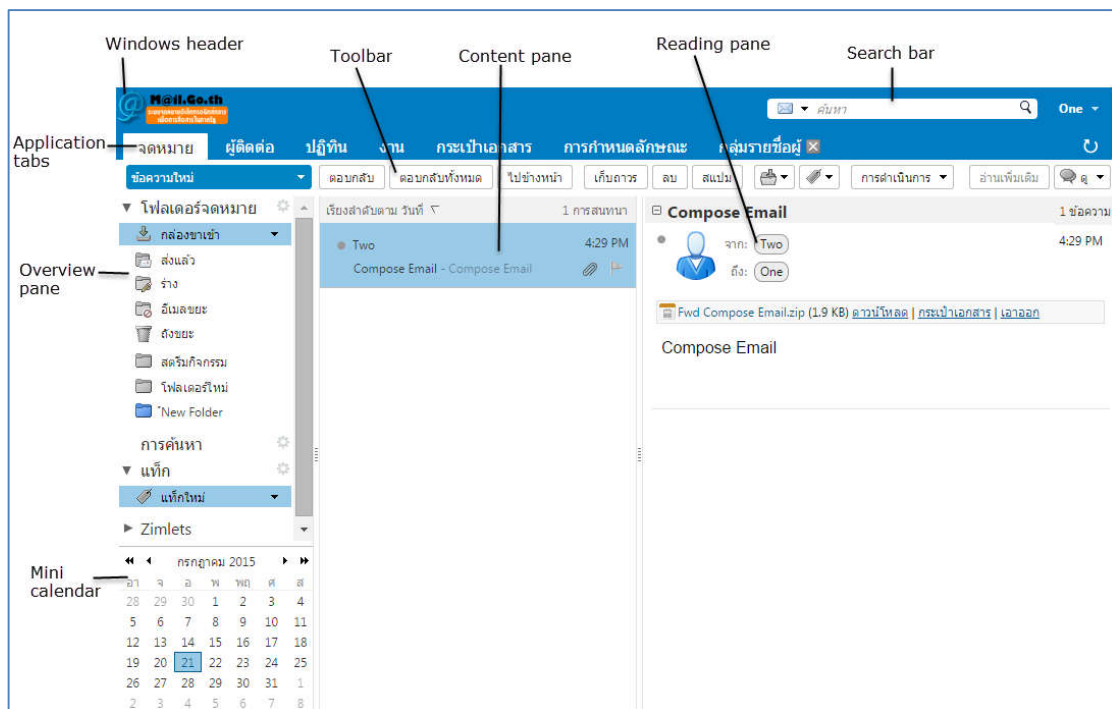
Windows header

Toolbar

Content pane

Reading pane

Search bar

Application tabs

Overview pane

Mini calendar

M@il.Go.th

ค้นหา

One

จดหมาย ผู้ติดต่อ ปฏิทิน งาน กระเป๋าเอกสาร การกำหนดลักษณะ กลุ่มรายชื่อผู้

ข้อความใหม่

ตอบกลับ ตอบกลับทั้งหมด ไปข้างหน้า เก็บถาวร ลบ สแปม การดำเนินการ อ่านเพิ่มเติม ดู

โฟลเดอร์จดหมาย

กล่องขาเข้า

ส่งแล้ว

ร่าง

อีเมลขยะ

ถังขยะ

สตรีมกิจกรรม

โฟลเดอร์ใหม่

New Folder

การค้นหา

แท็ก

แท็กใหม่

Zimlets

เรียงลำดับตาม วันที่

1 การสนทนา

Two 4:29 PM

Compose Email - Compose Email

Compose Email

1 ข้อความ

จาก: Two

ถึง: One

4:29 PM

Fwd Compose Email.zip (1.9 KB) ดาวน์โหลด | กระเป๋าเอกสาร | เอาออก

Compose Email

กรกฎาคม 2015

| อา | จ | อ | พ | พฤ | ศ | ส |
|---|---|---|---|---|---|---|
| 28 | 29 | 30 | 1 | 2 | 3 | 4 |
| 5 | 6 | 7 | 8 | 9 | 10 | 11 |
| 12 | 13 | 14 | 15 | 16 | 17 | 18 |
| 19 | 20 | 21 | 22 | 23 | 24 | 25 |
| 26 | 27 | 28 | 29 | 30 | 31 | 1 |
| 2 | 3 | 4 | 5 | 6 | 7 | 8 |